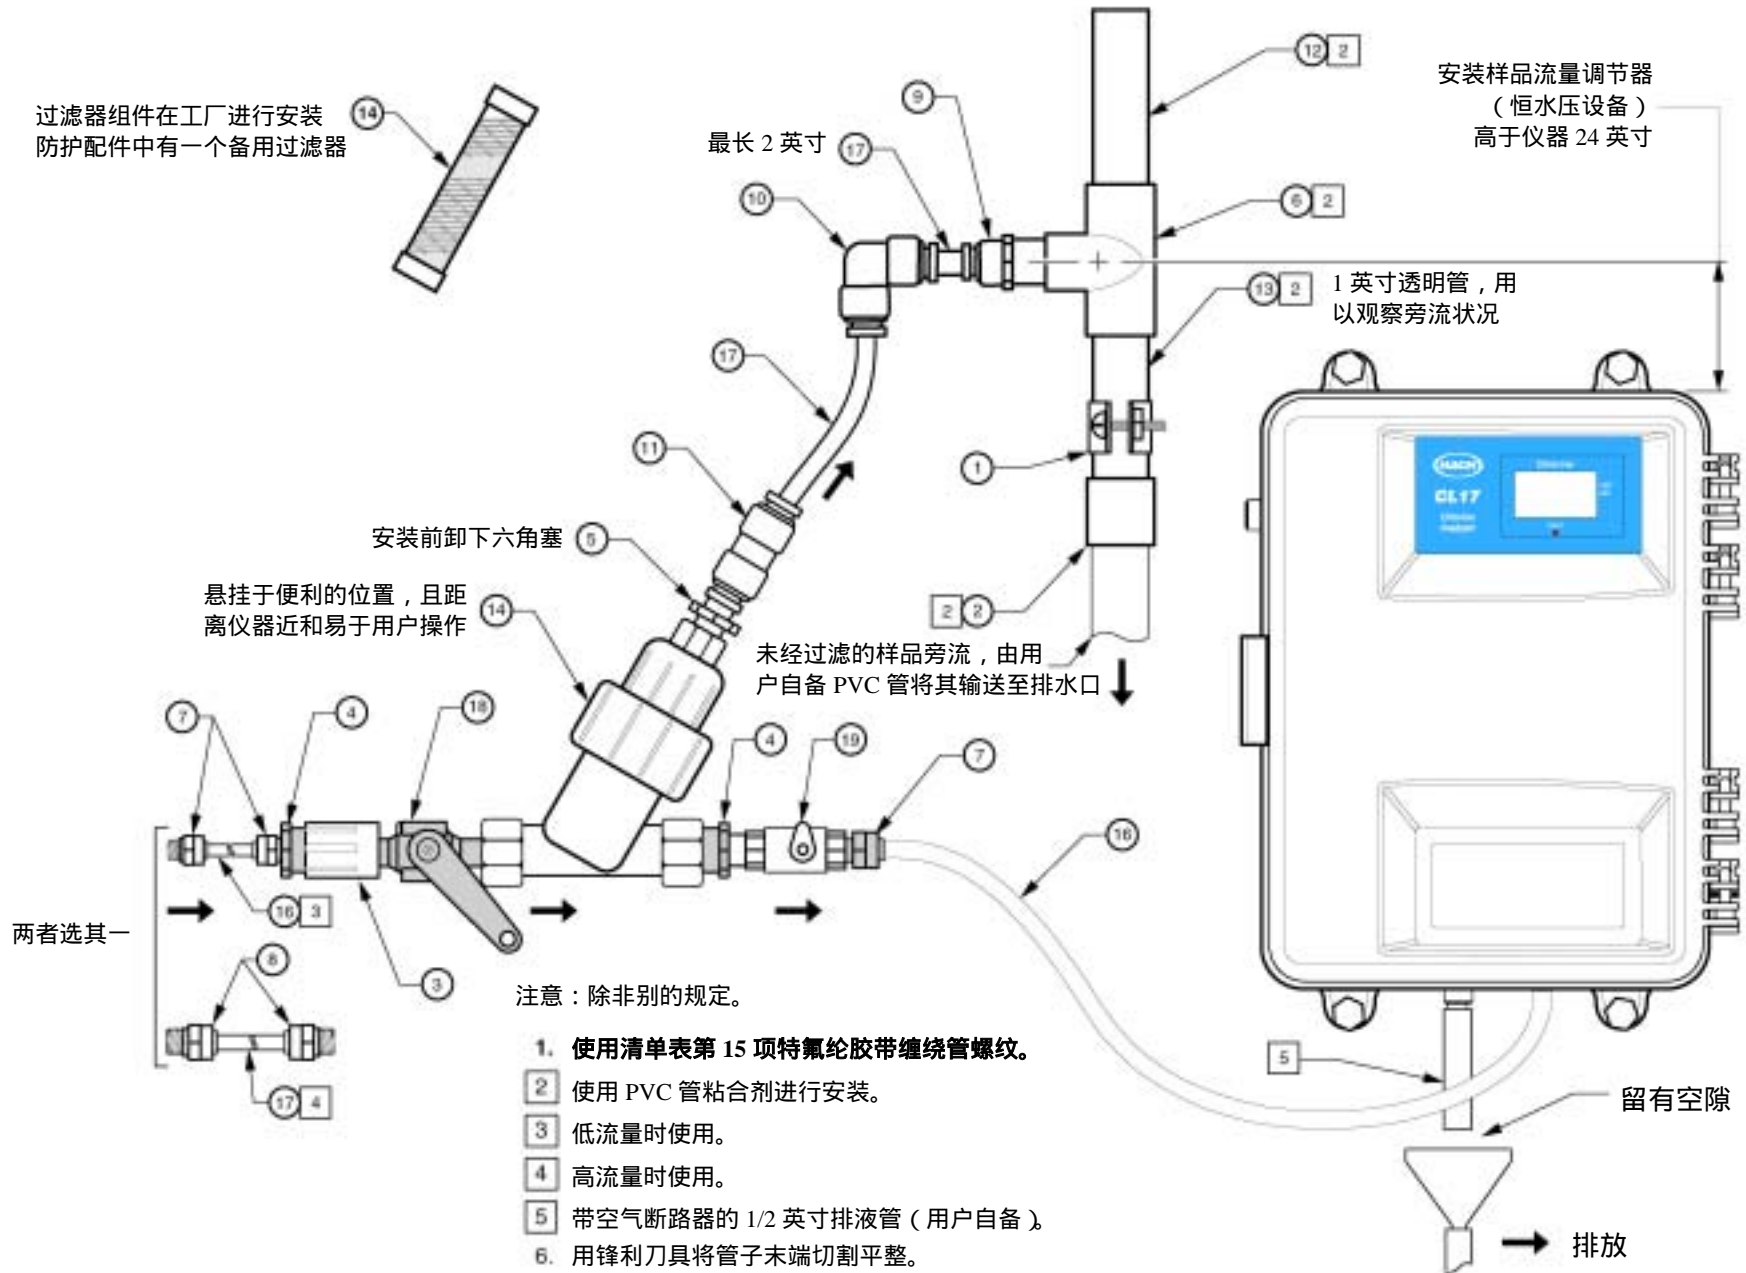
过滤器组件在工厂进行安装
防护配件中有一个备用过滤器 14

最长 2 英寸 17

12 2

9

安装样品流量调节器
（恒水压设备）
高于仪器 24 英寸

10

6 2

13 2

1 英寸透明管，用
以观察旁流状况

17

1

11

安装前卸下六角塞 5

悬挂于便利的位置，且距
离仪器近和易于用户操作 14

2 2

未经过滤的样品旁流，由用
户自备 PVC 管将其输送至排水口

HACH
CL17

7 4 18 4 19 7

16

16 3

两者选其一

3

8

17 4

注意：除非别的规定。

1. 使用清单表第 15 项特氟纶胶带缠绕管螺纹。

2 使用 PVC 管粘合剂进行安装。

3 低流量时使用。

4 高流量时使用。

5 带空气断路器的 1/2 英寸排液管（用户自备）。

6. 用锋利刀具将管子末端切割平整。

5

留有空隙

排放